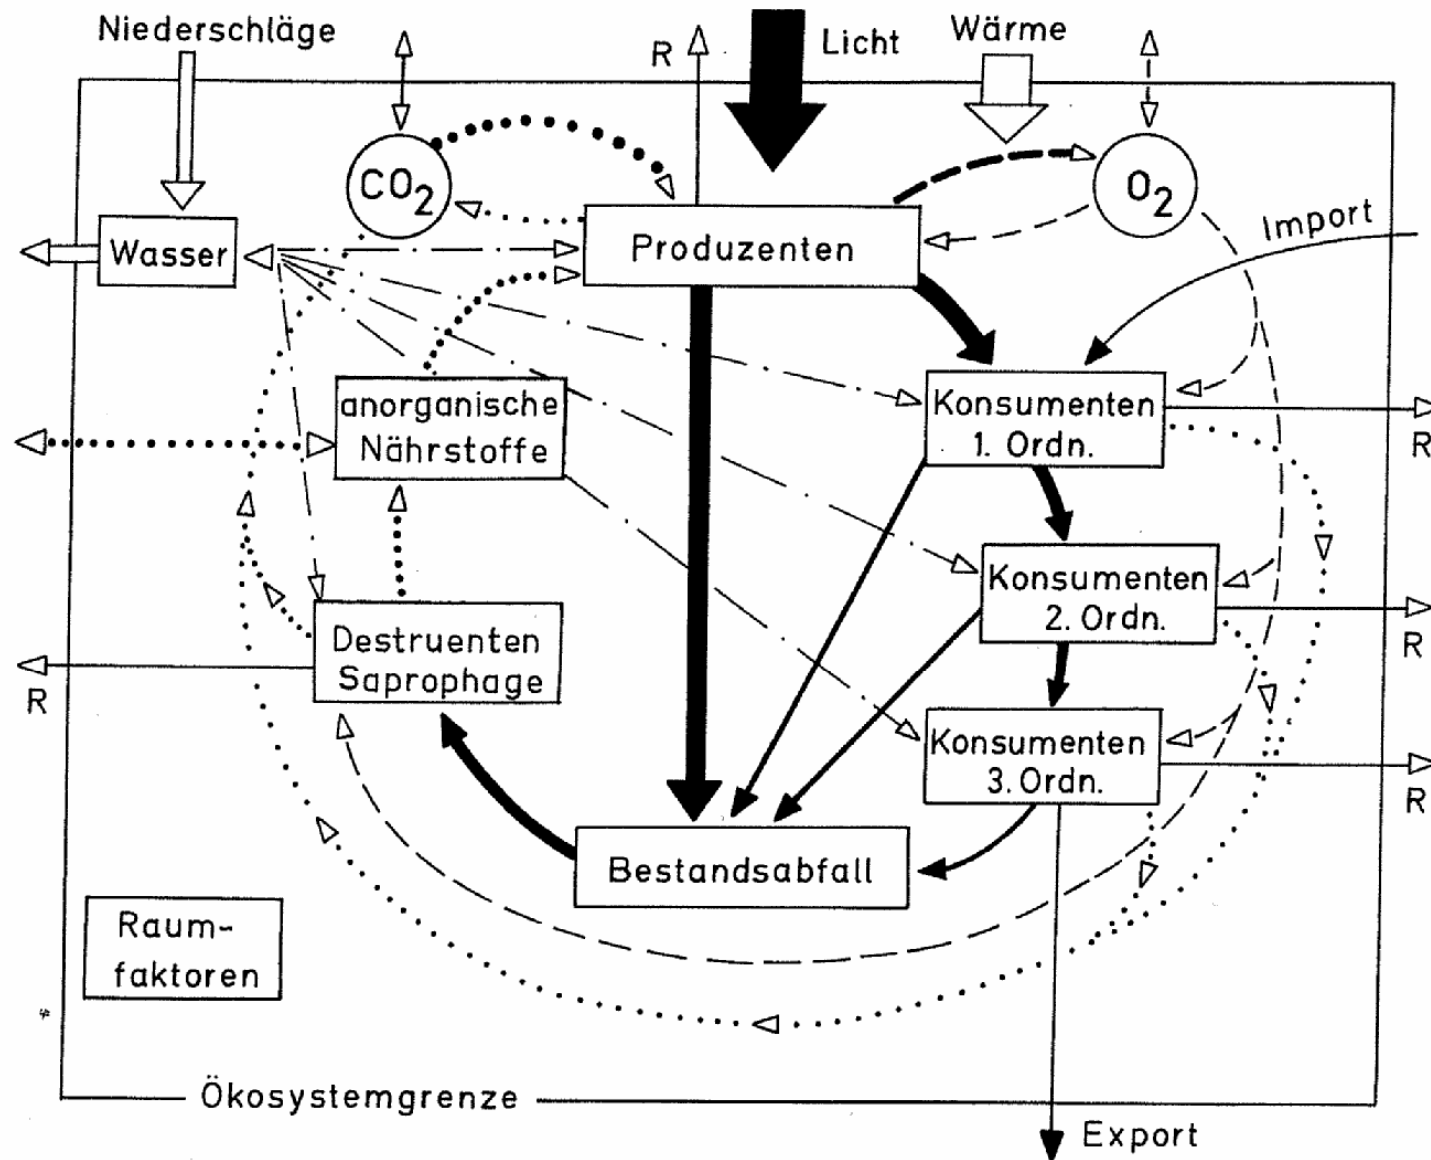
Niederschläge

R

Licht

Wärme

$CO_2$

$O_2$

Wasser

Produzenten

Import

anorganische Nährstoffe

Konsumenten 1. Ordn.

R

Konsumenten 2. Ordn.

R

Destruenten Saprophage

R

Konsumenten 3. Ordn.

R

Bestandsabfall

Raum-faktoren

Ökosystemgrenze

Export